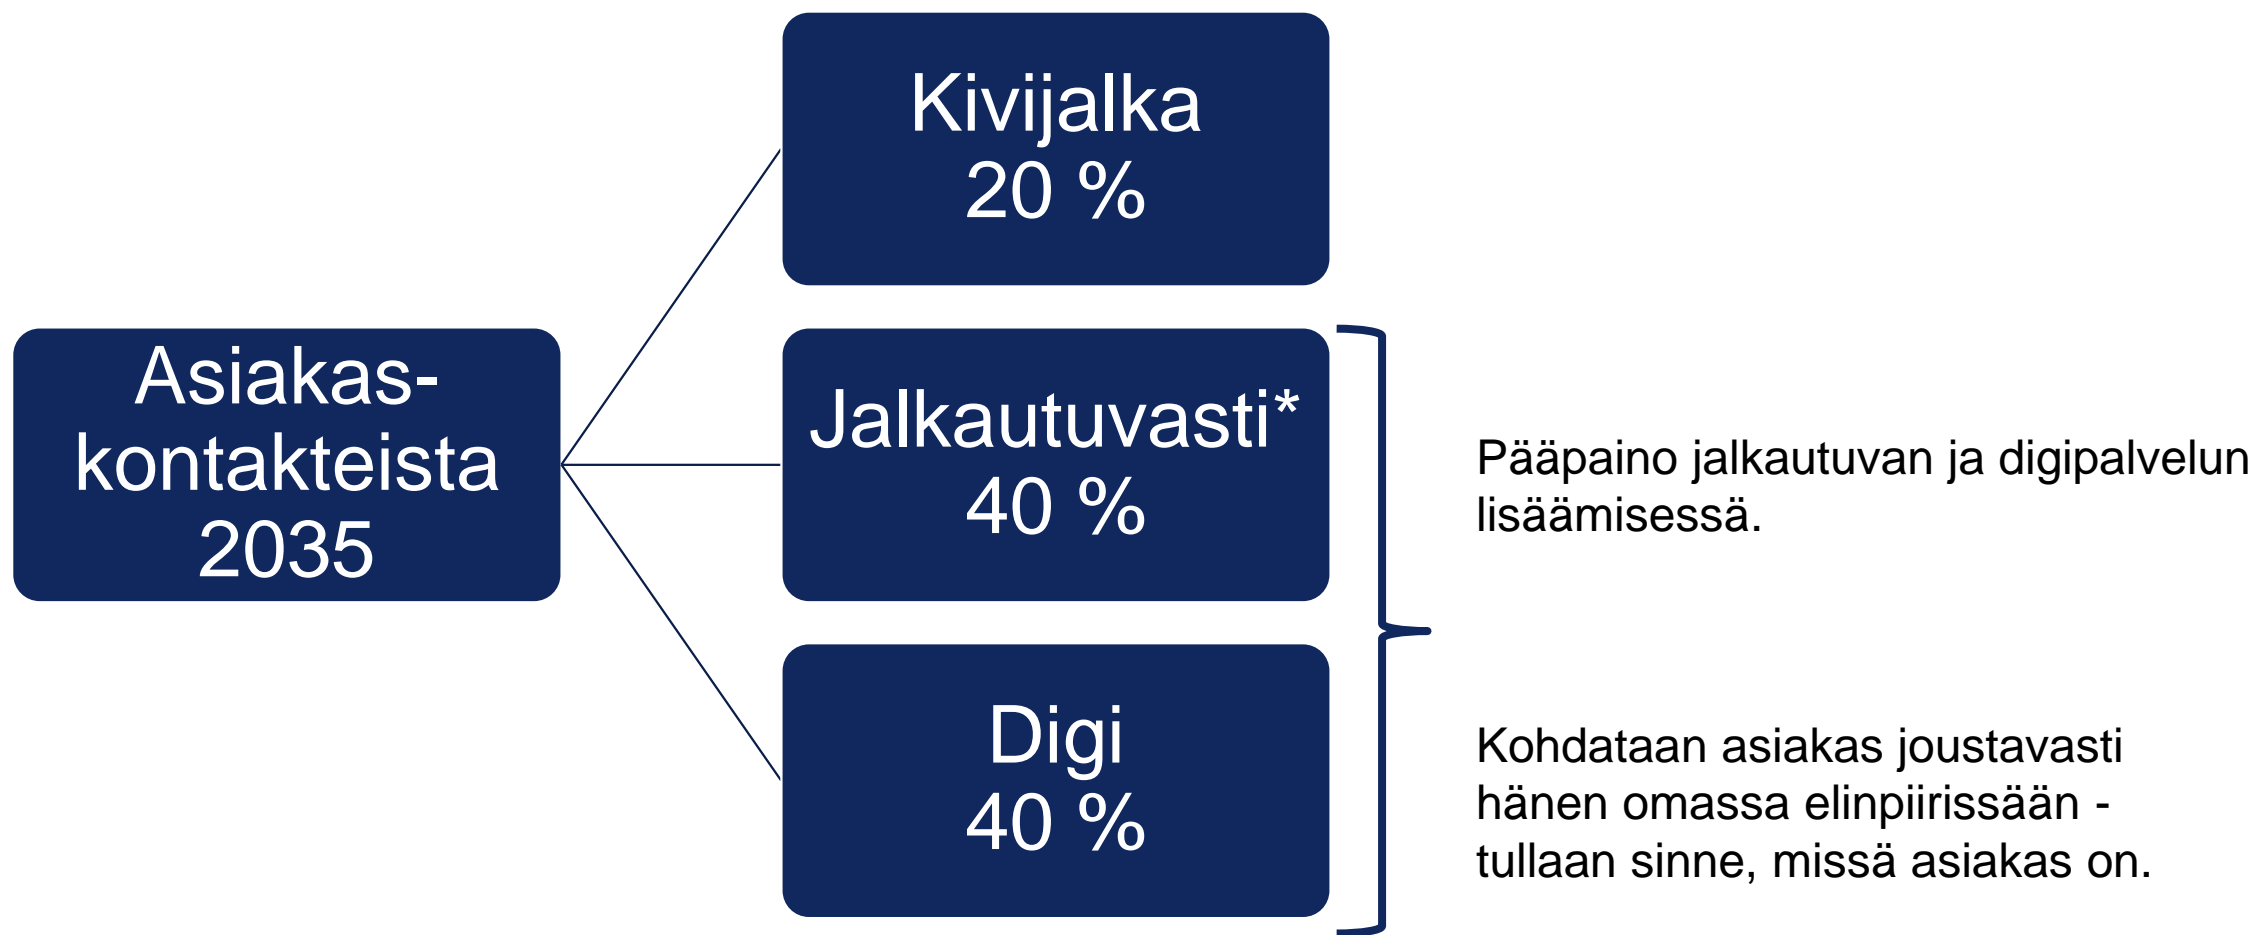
Asiakas-kontakteista 2035

Kivijalka
20 %

Jalkautuvasti*
40 %

Digi
40 %

Pääpaino jalkautuvan ja digipalvelun lisäämisessä.

Kohdataan asiakas joustavasti hänen omassa elinpiirissään - tullaan sinne, missä asiakas on.